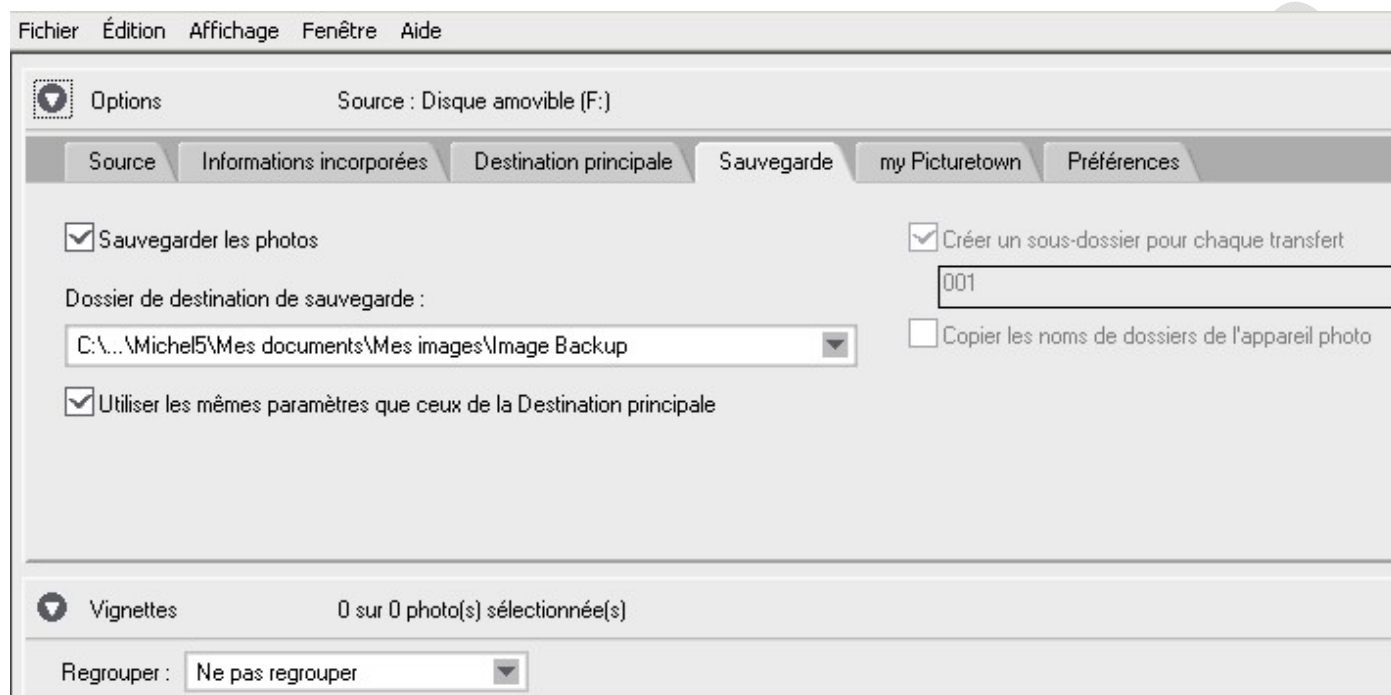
Fichier Édition Affichage Fenêtre Aide

Options Source : Disque amovible (F:)

Source | Informations incorporées | Destination principale | Sauvegarde | my Picturetown | Préférences

Sauvegarder les photos

Dossier de destination de sauvegarde :

C:\...\Michel5\Mes documents\Mes images\Image Backup

Utiliser les mêmes paramètres que ceux de la Destination principale

Créer un sous-dossier pour chaque transfert

001

Copier les noms de dossiers de l'appareil photo

Vignettes 0 sur 0 photo(s) sélectionnée(s)

Regrouper : Ne pas regrouper